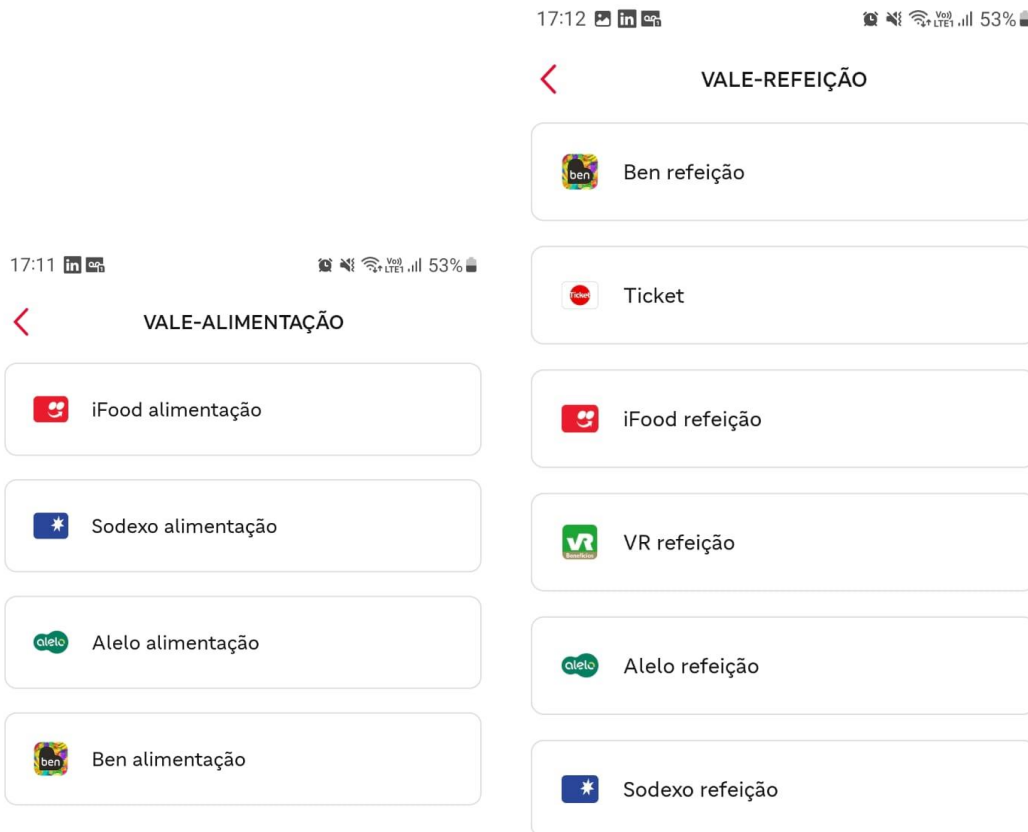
17:11 in

Vo) LTE1 53%

VALE-ALIMENTAÇÃO

iFood alimentação

Sodexo alimentação

alelo Alelo alimentação

ben Ben alimentação

17:12 in

Vo) LTE1 53%

VALE-REFEIÇÃO

ben Ben refeição

Ticket Ticket

iFood refeição

VR Benefícios VR refeição

alelo Alelo refeição

Sodexo refeição